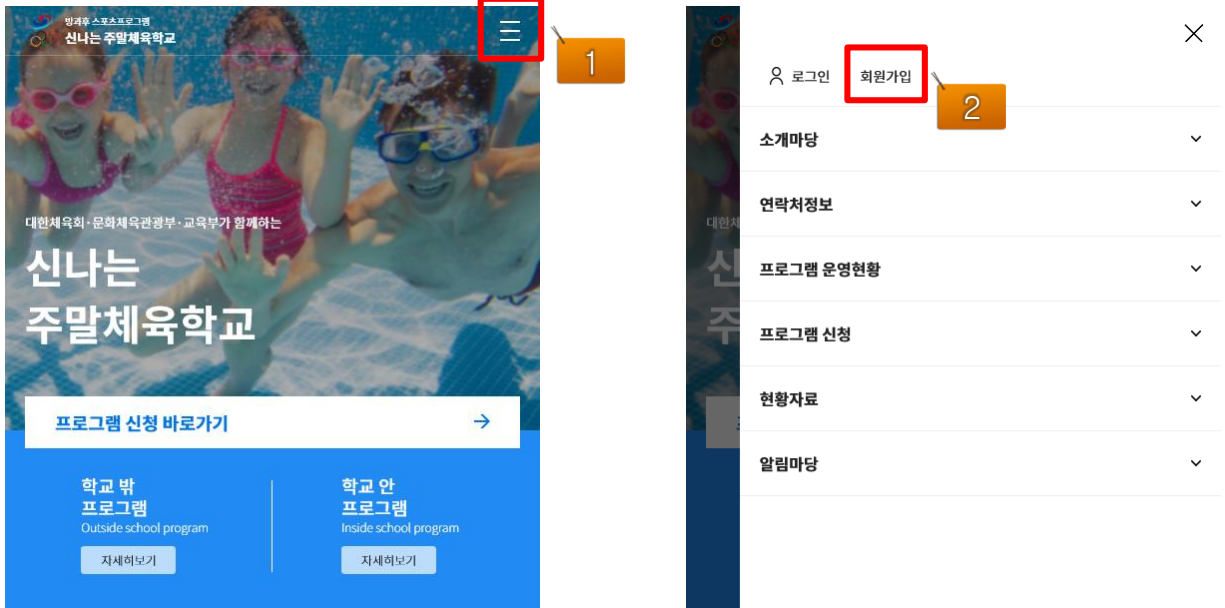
방과후 스포츠프로그램
신나는 주말체육학교

1

대한체육회·문화체육관광부·교육부가 함께하는

신나는 주말체육학교

프로그램 신청 바로가기

학교 밖 프로그램
Outside school program
자세히보기

학교 안 프로그램
Inside school program
자세히보기

로그인
회원가입

2

소개마당
연락처정보
프로그램 운영현황
프로그램 신청
현황자료
알림마당